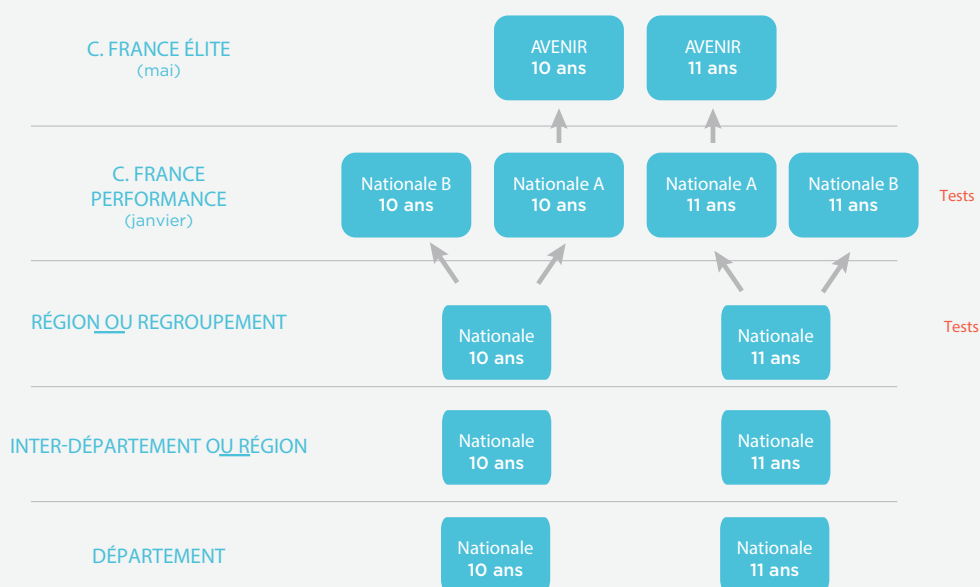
C. FRANCE ÉLITE
(mai)

AVENIR
10 ans

AVENIR
11 ans

C. FRANCE PERFORMANCE
(janvier)

Nationale B
10 ans

Nationale A
10 ans

Nationale A
11 ans

Nationale B
11 ans

Tests

RÉGION OU REGROUPEMENT

Nationale
10 ans

Nationale
11 ans

Tests

INTER-DÉPARTEMENT OU RÉGION

Nationale
10 ans

Nationale
11 ans

DÉPARTEMENT

Nationale
10 ans

Nationale
11 ans